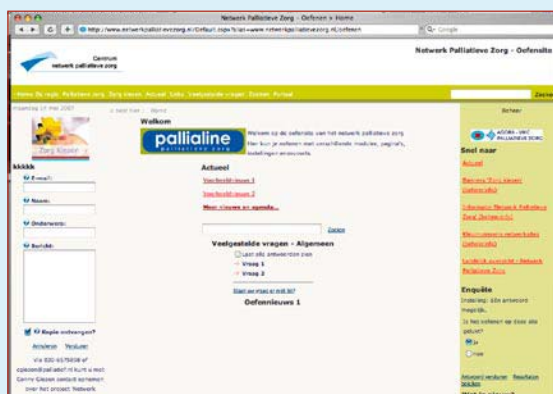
Network Palliatieve Zorg - Oefenen » Home

http://www.netwerkpalliatievezorg.nl/Default.aspx?site=www.netwerkpalliatievezorg.nl/oefenen

Centrum netwerk palliatieve zorg

Netwerk Palliatieve Zorg - Oefensite

Home | De regio | Palliatieve zorg | Zorg kiezen | Actueel | Links | Veelgestelde vragen | Zoeken | Portaal

maandag 14 mei 2007

Zorg Kiezen

kkkkk

E-mail:

Naam:

Onderwerp:

Bericht:

Kopie ontvangen?

Annuleren Verzenden

Via 020-5575658 of cplexen@palliatief.nl kunt u met Conny Glezen contact opnemen over het project Netwerk

U bent hier: Home

Welkom

palliatieve zorg

Welkom op de oefensite van het netwerk palliatieve zorg. Hier kun je oefenen met verschillende modules, pagina's, instellingen enzovoorts.

Actueel

Voorbeeldnieuws 1

Voorbeeldnieuws 2

Meer nieuws en agenda...

Zoeken

Veelgestelde vragen - Algemeen

Laat alle antwoorden zien

Vraag 1

Vraag 2

Stuur uw vraag en mail in!

Oefennieuws 1

Zoeken

Beheer

Snel naar

Actueel

Bereken Zorg kiezen (beheerder)

Informatie Netwerk Palliatieve Zorg (beheerder)

Nieuwsbrieven netwerkleden (beheerder)

Landelijk overzicht - Netwerk Palliatieve Zorg

Enquête

Instelling: Gën antwoord mogelijk.

Is het oefenen op deze site geluid?

Ja

Nee

Antwoord versturen Resultaten bekijken